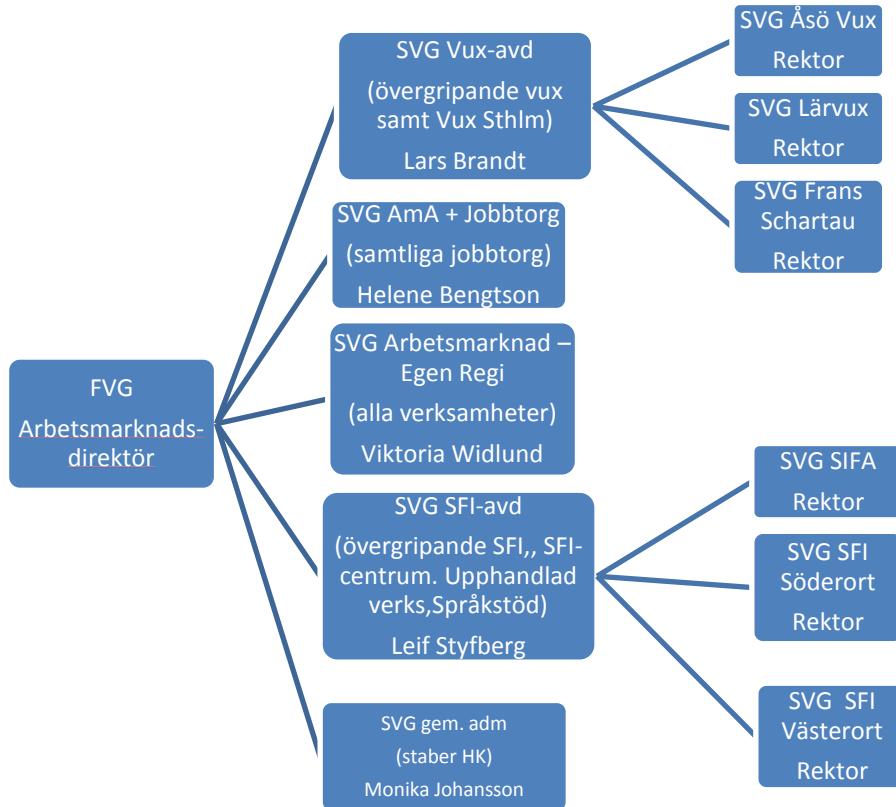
FVG
Arbetsmarknadsdirektör

SVG Vux-avd
(övergripande vux samt Vux Sthlm)
Lars Brandt

SVG Åsö Vux
Rektor

SVG Lärvux
Rektor

SVG Frans Schartau
Rektor

SVG AmA + Jobbtorg
(samtliga jobbtorg)
Helene Bengtson

SVG Arbetsmarknad – Egen Regi
(alla verksamheter)
Viktoria Widlund

SVG SFI-avd
(övergripande SFI,, SFI-centrum. Upphandlad verks,Språkstöd)
Leif Styfberg

SVG SIFA
Rektor

SVG SFI Söderort
Rektor

SVG SFI Västerort
Rektor

SVG gem. adm
(staber HK)
Monika Johansson